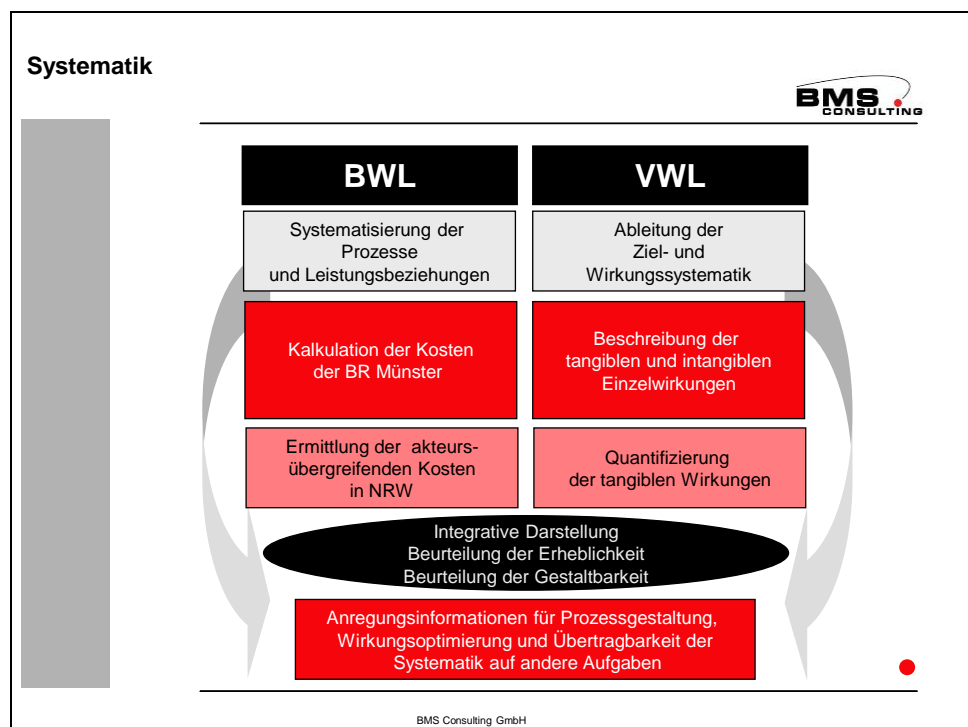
Systematik

BMS CONSULTING

BWL

VWL

Systematisierung der Prozesse und Leistungsbeziehungen

Ableitung der Ziel- und Wirkungssystematik

Kalkulation der Kosten der BR Münster

Beschreibung der tangiblen und intangiblen Einzelwirkungen

Ermittlung der akteurs-übergreifenden Kosten in NRW

Quantifizierung der tangiblen Wirkungen

Integrative Darstellung
Beurteilung der Erheblichkeit
Beurteilung der Gestaltbarkeit

Anregungsinformationen für Prozessgestaltung, Wirkungsoptimierung und Übertragbarkeit der Systematik auf andere Aufgaben

BMS Consulting GmbH